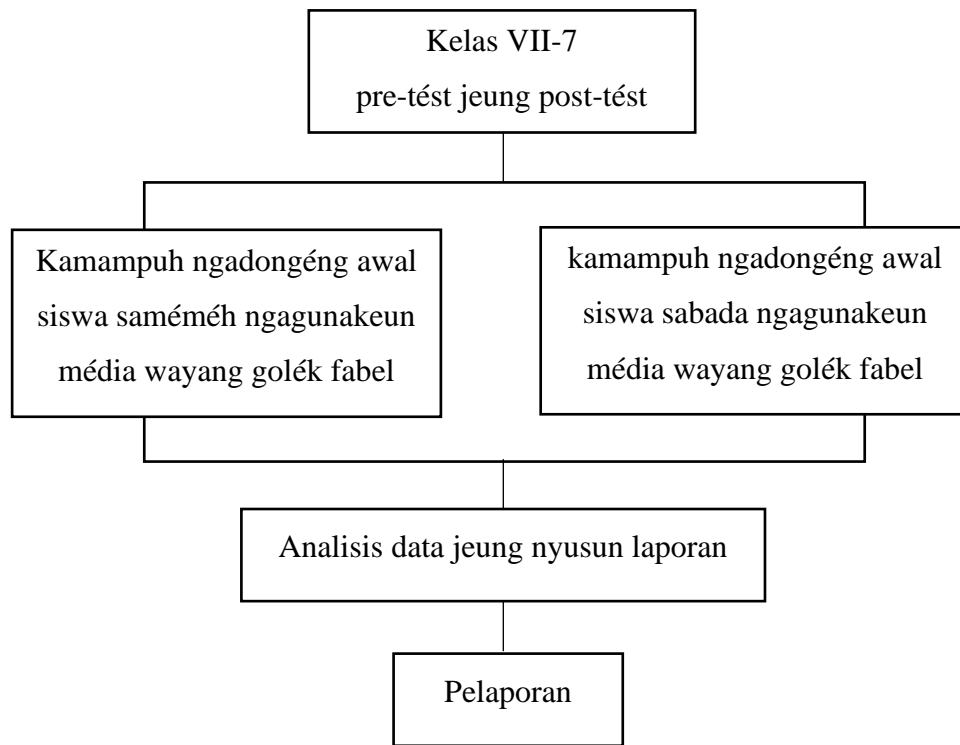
Kelas VII-7
pre-tést jeung post-tést

Kamampuh ngadongéng awal siswa saméméh ngagunakeun média wayang golék fabel

kamampuh ngadongéng awal siswa sabada ngagunakeun média wayang golék fabel

Analisis data jeung nyusun laporan

Pelaporan